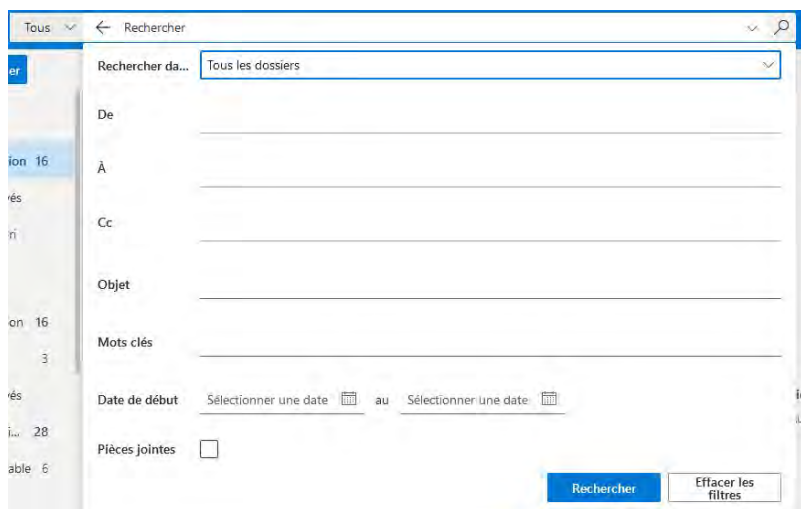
Tous

Rechercher

er

ion 16

vés

ri

on 16

3

vés

i... 28

able 6

Rechercher da...

Tous les dossiers

De

À

Cc

Objet

Mots clés

Date de début

Sélectionner une date

au

Sélectionner une date

Pièces jointes

Rechercher

Effacer les filtres